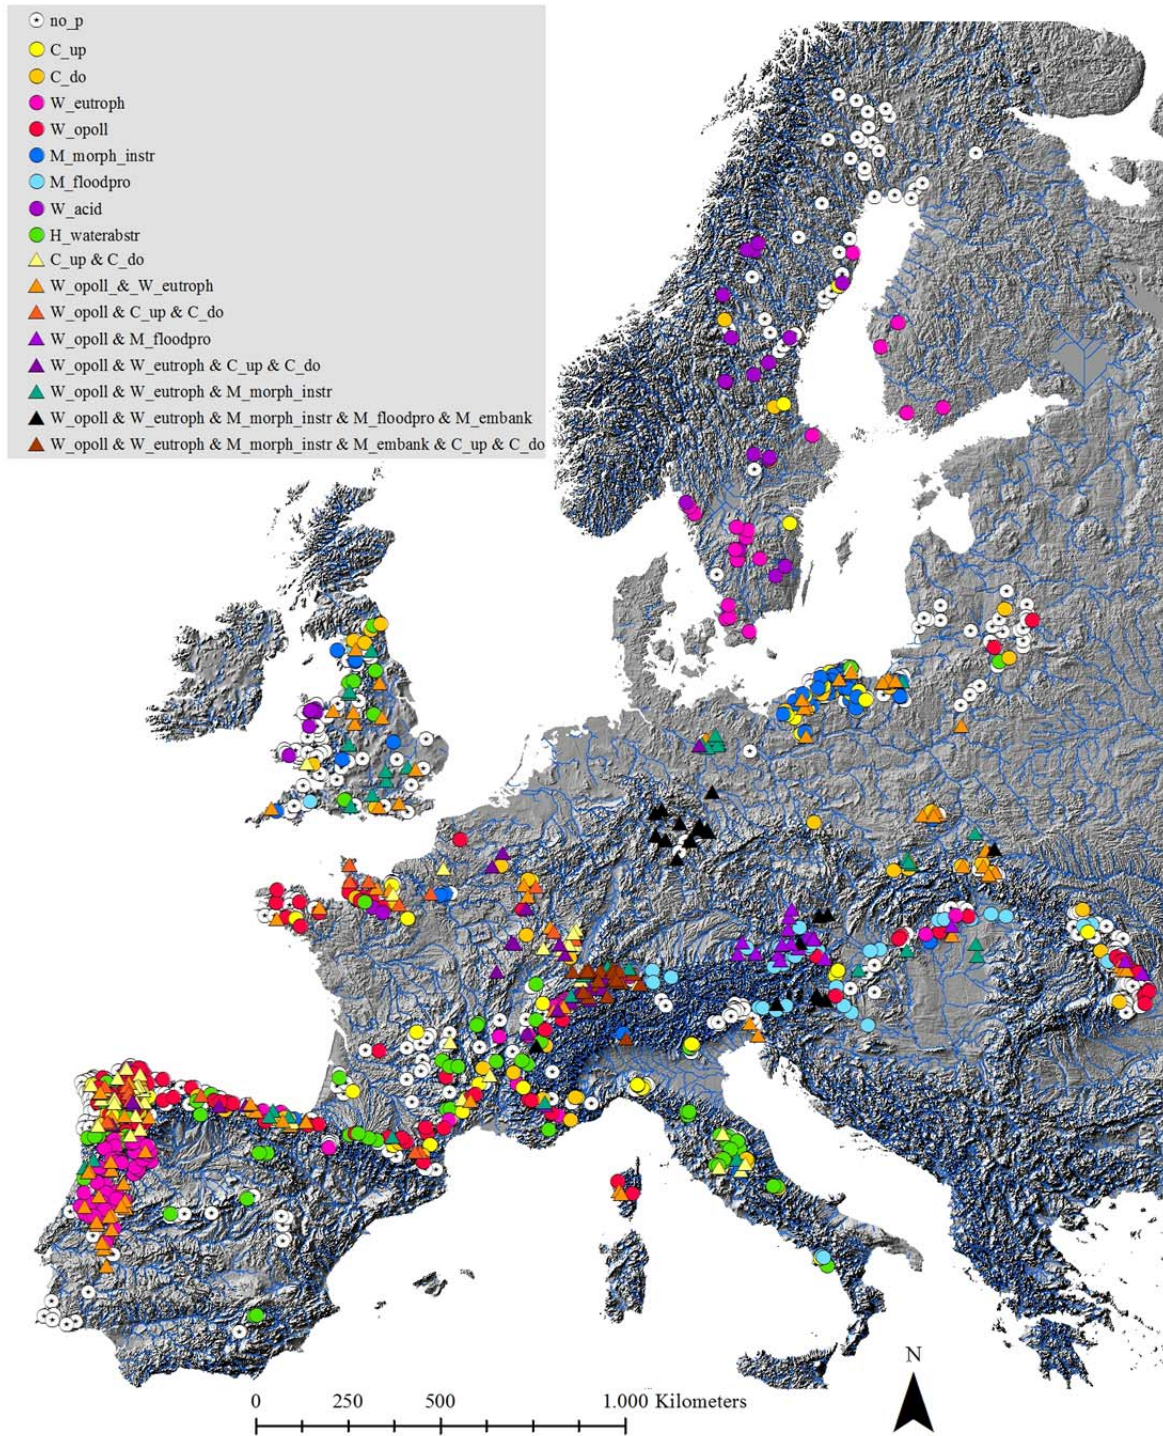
no_p
C_up
C_do
W_eutroph
W_opoll
M_morph_instr
M_floodpro
W_acid
H_waterabstr
C_up & C_do
W_opoll_&_W_eutroph
W_opoll & C_up & C_do
W_opoll & M_floodpro
W_opoll & W_eutroph & C_up & C_do
W_opoll & W_eutroph & M_morph_instr
W_opoll & W_eutroph & M_morph_instr & M_floodpro & M_embank
W_opoll & W_eutroph & M_morph_instr & M_embank & C_up & C_do

N

0 250 500 1.000 Kilometers